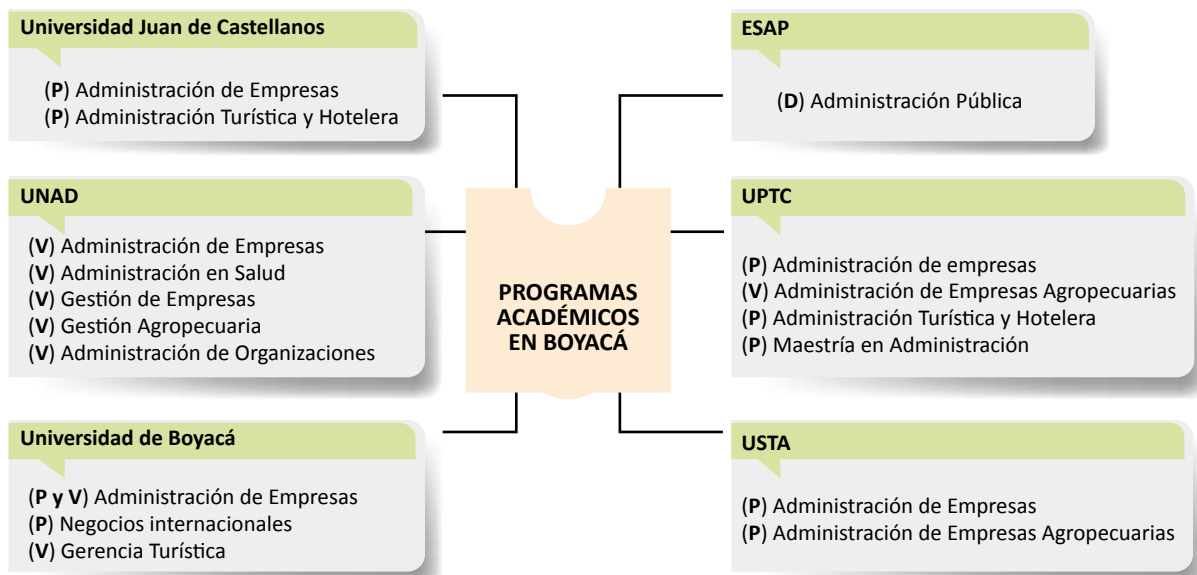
Universidad Juan de Castellanos

(P) Administración de Empresas
(P) Administración Turística y Hotelera

UNAD

(V) Administración de Empresas
(V) Administración en Salud
(V) Gestión de Empresas
(V) Gestión Agropecuaria
(V) Administración de Organizaciones

Universidad de Boyacá

(P y V) Administración de Empresas
(P) Negocios internacionales
(V) Gerencia Turística

PROGRAMAS ACADÉMICOS EN BOYACÁ

ESAP

(D) Administración Pública

UPTC

(P) Administración de empresas
(V) Administración de Empresas Agropecuarias
(P) Administración Turística y Hotelera
(P) Maestría en Administración

USTA

(P) Administración de Empresas
(P) Administración de Empresas Agropecuarias